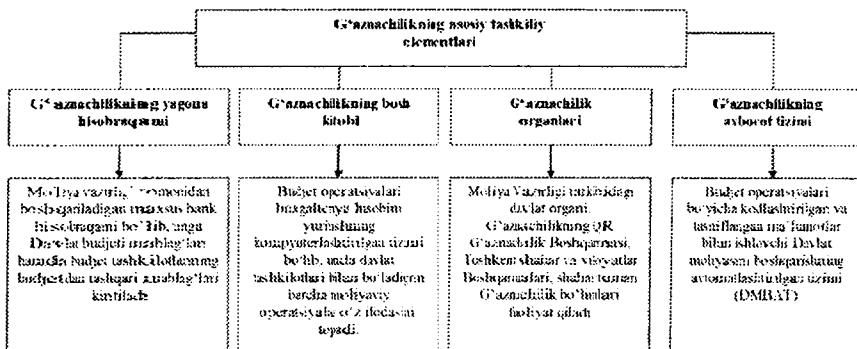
G'aznachilikning asosiy tashkiliy elementlari

G'aznachilikning yagona hisobvarag'i

Moliya vazirligi tomonidan boshqariladigan maxsus bank hisobvarag'i bo'lib, unga Davlat budjeti mablag'lari hamda budjet tashkilotlarining budjetdan tashqari mablag'lari kiritiladi

G'aznachilikning bosh kitobi

Budjet operatsiyalari buxgalteriya hisobini yuritishning kompyuterlashtirilgan tizimi bo'lib, unda davlat tashkilotlari bilan bo'ladigan barcha moliyaviy operatsiyalar o'z ifodasini topadi.

G'aznachilik organlari

Moliya Vazirligi tarkibidagi davlat organi. G'aznachilikning QR G'aznachilik Boshqarmasi, Toshkent shahar va viloyatlar Boshqarmalari, shahar/tuman G'aznachilik bo'limlari faoliyat qiladi

G'aznachilikning axborot tizimi

Budjet operatsiyalari bo'yicha kodlashtirilgan va tasniflangan ma'lumotlar bilan ishlovchi Davlat moliyasini boshqarishning avtomatlashtirilgan tizimi (DMBAT)